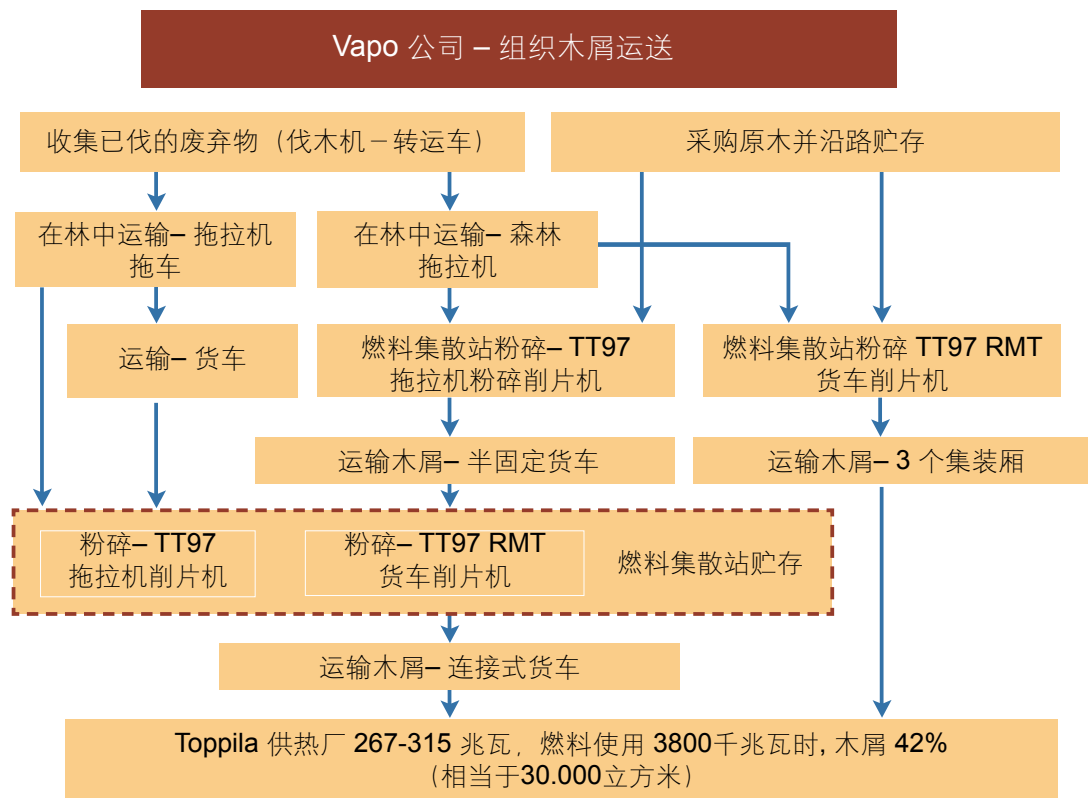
Vapo 公司 – 组织木屑运送

收集已伐的废弃物（伐木机 – 转运车）

采购原木并沿路贮存

在林中运输– 拖拉机拖车

在林中运输– 森林拖拉机

运输– 货车

燃料集散站粉碎– TT97 拖拉机粉碎削片机

燃料集散站粉碎 TT97 RMT 货车削片机

运输木屑– 半固定货车

运输木屑– 3 个集装厢

粉碎– TT97 拖拉机削片机

粉碎– TT97 RMT 货车削片机

燃料集散站贮存

运输木屑– 连接式货车

Toppila 供热厂 267-315 兆瓦，燃料使用 3800千兆瓦时, 木屑 42%（相当于30.000立方米）